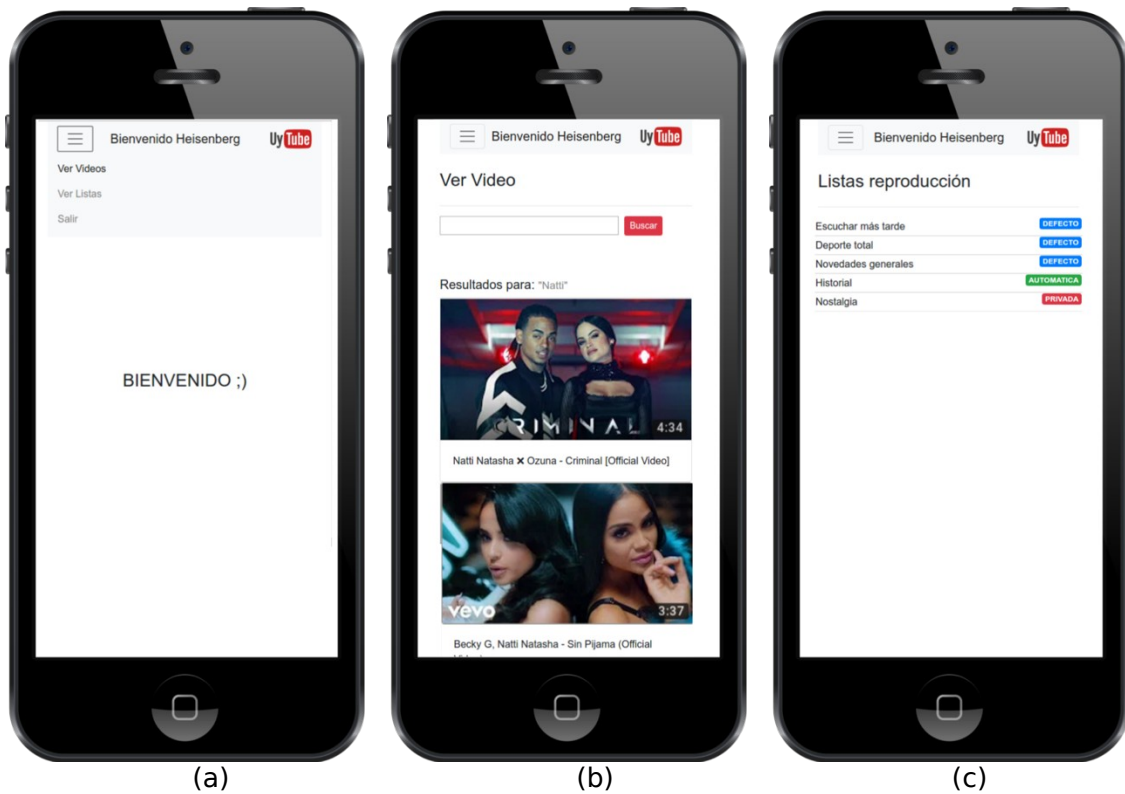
Bienvenido Heisenberg UyTube

Ver Videos

Ver Listas

Salir

BIENVENIDO ;)

(a)

Bienvenido Heisenberg UyTube

Ver Video

Buscar

Resultados para: "Natti"

CRIMINAL 4:34

Natti Natasha ✕ Ozuna - Criminal [Official Video]

vevo 3:37

Becky G, Natti Natasha - Sin Pijama (Official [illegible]

(b)

Bienvenido Heisenberg UyTube

Listas reproducción

Escuchar más tarde DEFECTO

Deporte total DEFECTO

Novedades generales DEFECTO

Historial AUTOMATICA

Nostalgia PRIVADA

(c)